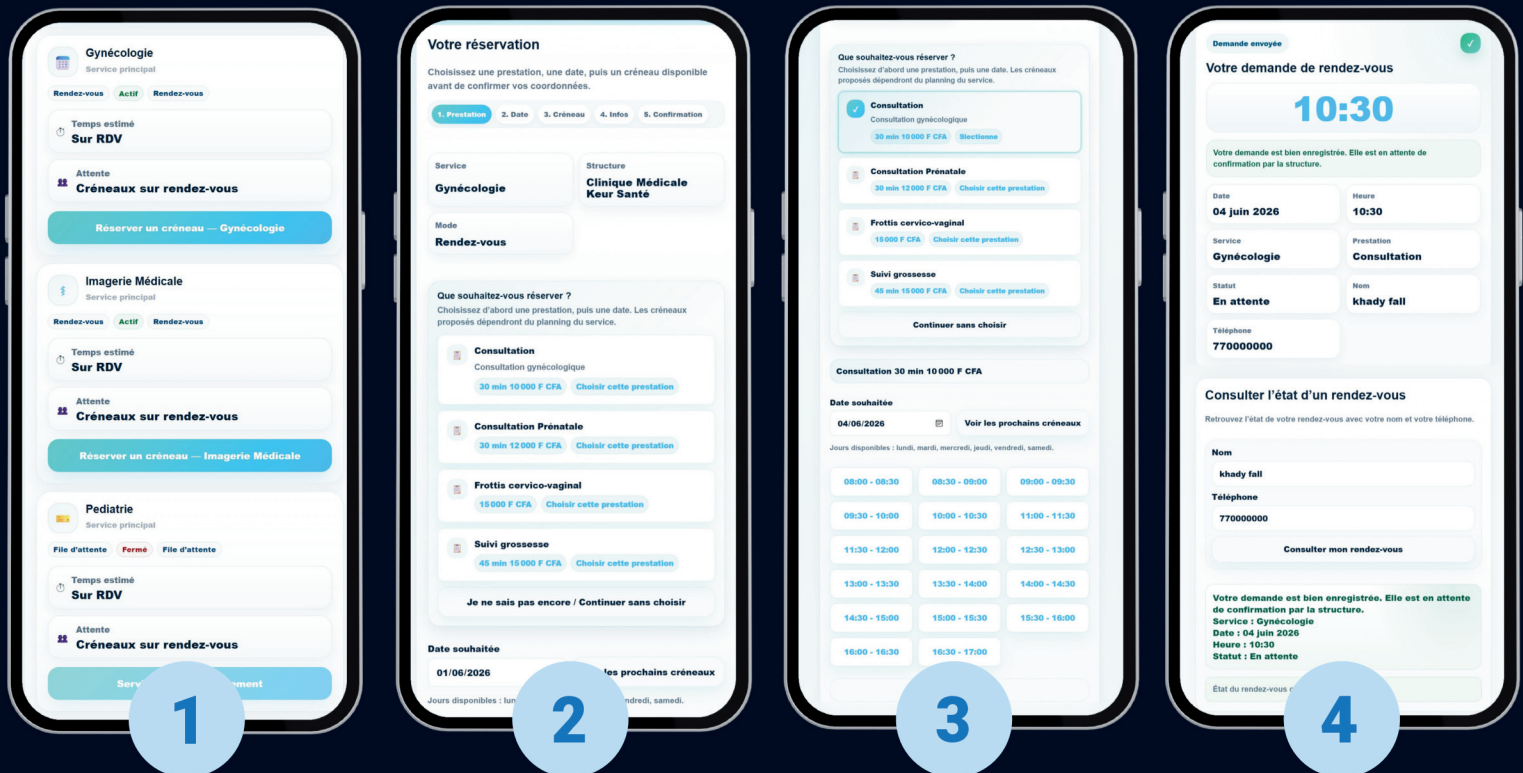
Gynécologie
Service principal
Rendez-vous Actif Rendez-vous
Temps estimé
Sur RDV
Attente
Créneaux sur rendez-vous
Réserver un créneau — Gynécologie

Imagerie Médicale
Service principal
Rendez-vous Actif Rendez-vous
Temps estimé
Sur RDV
Attente
Créneaux sur rendez-vous
Réserver un créneau — Imagerie Médicale

Pediatrie
Service principal
File d'attente Fermé File d'attente
Temps estimé
Sur RDV
Attente
Créneaux sur rendez-vous
Serv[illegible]ment

1

Votre réservation
Choisissez d'abord une prestation, une date, puis un créneau disponible avant de confirmer vos coordonnées.
1. Prestation 2. Date 3. Créneau 4. Infos 5. Confirmation
Service
Gynécologie
Structure
Clinique Médicale Keur Santé
Mode
Rendez-vous
Que souhaitez-vous réserver ?
Choisissez d'abord une prestation, puis une date. Les créneaux proposés dépendront du planning du service.
Consultation
Consultation gynécologique
30 min 10 000 F CFA Choisir cette prestation
Consultation Prénatale
30 min 12 000 F CFA Choisir cette prestation
Frottis cervico-vaginal
15 000 F CFA Choisir cette prestation
Suivi grossesse
45 min 15 000 F CFA Choisir cette prestation
Je ne sais pas encore / Continuer sans choisir
Date souhaitée
01/06/2026
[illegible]les prochains créneaux
Jours disponibles : lun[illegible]ndredi, samedi.

2

Que souhaitez-vous réserver ?
Choisissez d'abord une prestation, puis une date. Les créneaux proposés dépendront du planning du service.
Consultation
Consultation gynécologique
30 min 10 000 F CFA Sélectionné
Consultation Prénatale
30 min 12 000 F CFA Choisir cette prestation
Frottis cervico-vaginal
15 000 F CFA Choisir cette prestation
Suivi grossesse
45 min 15 000 F CFA Choisir cette prestation
Continuer sans choisir
Consultation 30 min 10 000 F CFA
Date souhaitée
04/06/2026
Voir les prochains créneaux
Jours disponibles : lundi, mardi, mercredi, jeudi, vendredi, samedi.
08:00 - 08:30 08:30 - 09:00 09:00 - 09:30
09:30 - 10:00 10:00 - 10:30 11:00 - 11:30
11:30 - 12:00 12:00 - 12:30 12:30 - 13:00
13:00 - 13:30 13:30 - 14:00 14:00 - 14:30
14:30 - 15:00 15:00 - 15:30 15:30 - 16:00
16:00 - 16:30 16:30 - 17:00

3

Demande envoyée
Votre demande de rendez-vous
10:30
Votre demande est bien enregistrée. Elle est en attente de confirmation par la structure.
Date
04 juin 2026
Heure
10:30
Service
Gynécologie
Prestation
Consultation
Statut
En attente
Nom
khady fall
Téléphone
770000000
Consulter l'état d'un rendez-vous
Retrouvez l'état de votre rendez-vous avec votre nom et votre téléphone.
Nom
khady fall
Téléphone
770000000
Consulter mon rendez-vous
Votre demande est bien enregistrée. Elle est en attente de confirmation par la structure.
Service : Gynécologie
Date : 04 juin 2026
Heure : 10:30
Statut : En attente
État du rendez-vous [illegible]

4